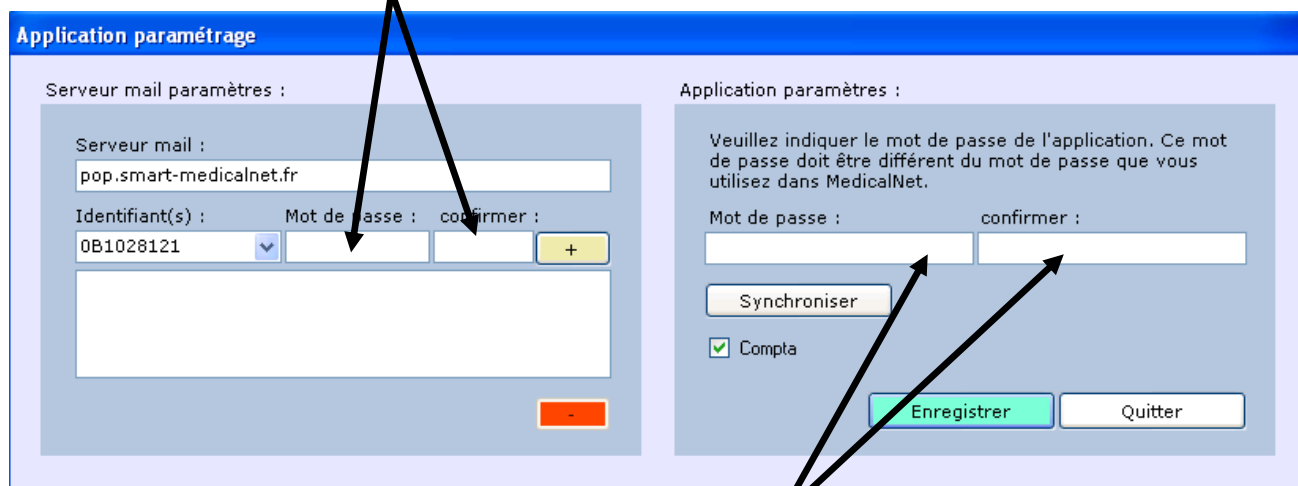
Application paramétrage

Serveur mail paramètres :

Serveur mail :

pop.smart-medicalnet.fr

Identifiant(s) :

Mot de passe :

confirmer :

0B1028121

+

-

Application paramètres :

Veuillez indiquer le mot de passe de l'application. Ce mot de passe doit être différent du mot de passe que vous utilisez dans MedicalNet.

Mot de passe :

confirmer :

Synchroniser

Compta

Enregistrer

Quitter